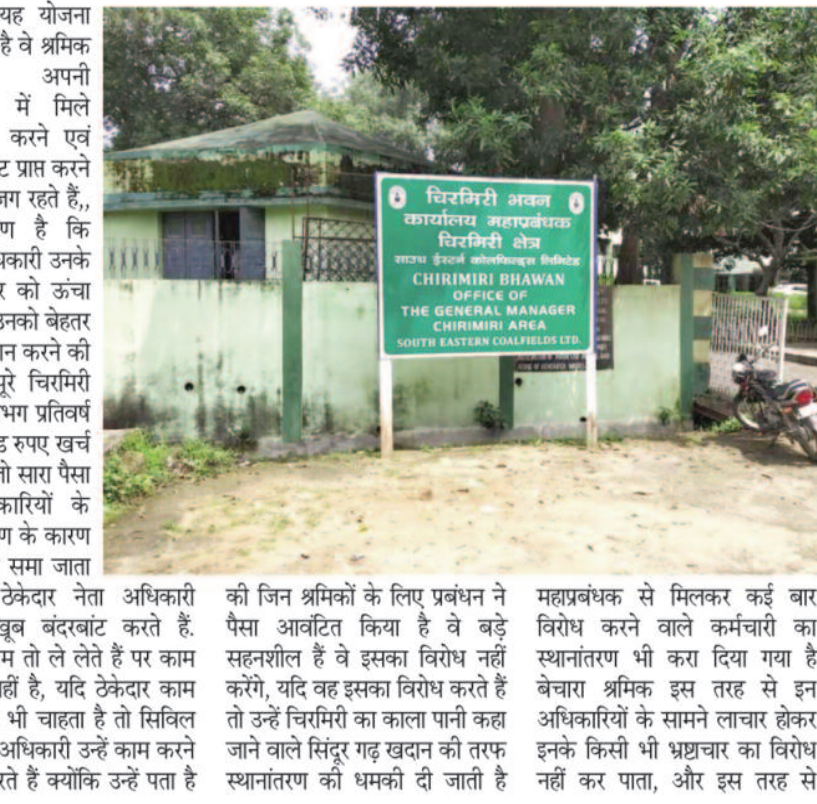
यह योजना है वे श्रमिक अपनी में मिले करने एवं ट प्राप्त करने लग रहते हैं,, ण है कि धकारी उनके र को ऊंचा उनको बेहतर न करने की पूरे चिरमिरी भग प्रतिवर्ष ड़ रुपए खर्च तो सारा पैसा कारियों के ण के कारण समा जाता

चिरमिरी भवन
कार्यालय महाप्रबंधक
चिरमिरी क्षेत्र
साउथ ईस्टर्न कोलफिल्ड्स लिमिटेड
CHIRIMIRI BHAWAN
OFFICE OF
THE GENERAL MANAGER
CHIRIMIRI AREA
SOUTH EASTERN COALFIELDS LTD.

ठेकेदार नेता अधिकारी खूब बंदरबांट करते हैं. म तो ले लेते हैं पर काम हीं है, यदि ठेकेदार काम भी चाहता है तो सिविल अधिकारी उन्हें काम करने रते हैं क्योंकि उन्हें पता है

की जिन श्रमिकों के लिए प्रबंधन ने पैसा आवंटित किया है वे बड़े सहनशील हैं वे इसका विरोध नहीं करेंगे, यदि वह इसका विरोध करते हैं तो उन्हें चिरमिरी का काला पानी कहा जाने वाले सिंदूर गढ़ खदान की तरफ स्थानांतरण की धमकी दी जाती है

महाप्रबंधक से मिलकर कई बार विरोध करने वाले कर्मचारी का स्थानांतरण भी करा दिया गया है बेचारा श्रमिक इस तरह से इन अधिकारियों के सामने लाचार होकर इनके किसी भी भ्रष्टाचार का विरोध नहीं कर पाता, और इस तरह से